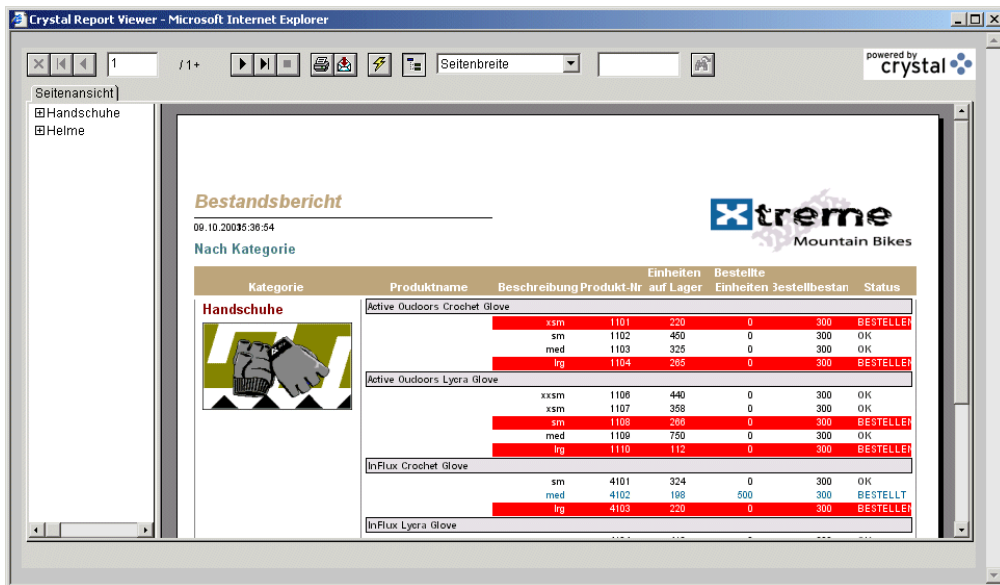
Crystal Report Viewer - Microsoft Internet Explorer

1 /1+ Seitenbreite

powered by crystal

Seitenansicht

⊞Handschuhe
⊞Helme

Bestandsbericht

09.10.20035:36:54

Nach Kategorie

Xtreme Mountain Bikes

| Kategorie | Produktname | Beschreibung | Produkt-Nr | Einheiten auf Lager | Bestellte Einheiten | Bestellbestan | Status |
|---|---|---|---|---|---|---|---|
| Handschuhe | Active Oudoors Crochet Glove | | | | | | |
| | | xsm | 1101 | 220 | 0 | 300 | BESTELLEN |
| | | sm | 1102 | 450 | 0 | 300 | OK |
| | | med | 1103 | 325 | 0 | 300 | OK |
| | | lrg | 1104 | 265 | 0 | 300 | BESTELLEN |
| | Active Oudoors Lycra Glove | | | | | | |
| | | xxsm | 1106 | 440 | 0 | 300 | OK |
| | | xsm | 1107 | 358 | 0 | 300 | OK |
| | | sm | 1108 | 266 | 0 | 300 | BESTELLEN |
| | | med | 1109 | 750 | 0 | 300 | OK |
| | | lrg | 1110 | 112 | 0 | 300 | BESTELLEN |
| | InFlux Crochet Glove | | | | | | |
| | | sm | 4101 | 324 | 0 | 300 | OK |
| | | med | 4102 | 198 | 500 | 300 | BESTELLT |
| | | lrg | 4103 | 220 | 0 | 300 | BESTELLEN |
| | InFlux Lycra Glove | | | | | | |